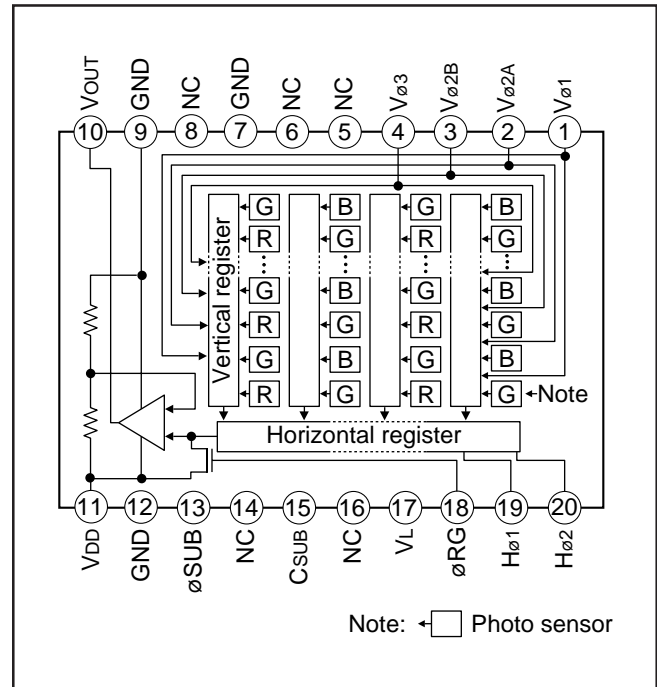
VOUT GND NC GND NC NC Vø3 Vø2B Vø2A Vø1

10 9 8 7 6 5 4 3 2 1

G B G B
R G R G
G B G B
R G R G
G B G B
R G R G

Vertical register

Note

Horizontal register

11 12 13 14 15 16 17 18 19 20

VDD GND øSUB NC CSUB NC VL øRG Hø1 Hø2

Note: Photo sensor